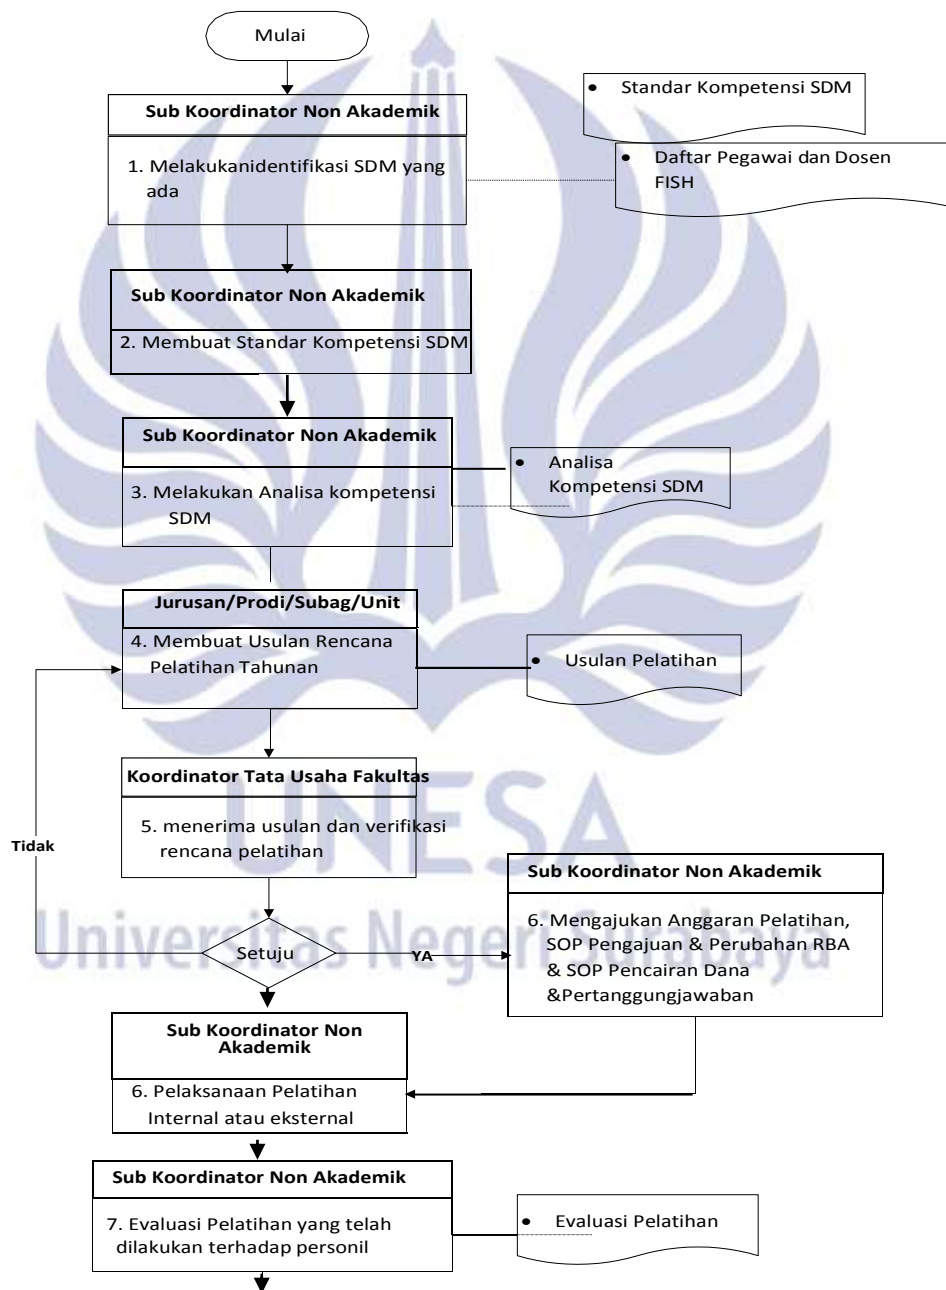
Mulai

Sub Koordinator Non Akademik

1. Melakukanidentifikasi SDM yang ada

• Standar Kompetensi SDM

• Daftar Pegawai dan Dosen FISH

Sub Koordinator Non Akademik

2. Membuat Standar Kompetensi SDM

Sub Koordinator Non Akademik

3. Melakukan Analisa kompetensi SDM

• Analisa Kompetensi SDM

Jurusan/Prodi/Subag/Unit

4. Membuat Usulan Rencana Pelatihan Tahunan

• Usulan Pelatihan

Koordinator Tata Usaha Fakultas

5. menerima usulan dan verifikasi rencana pelatihan

Tidak

Setuju

YA

Sub Koordinator Non Akademik

6. Mengajukan Anggaran Pelatihan, SOP Pengajuan & Perubahan RBA & SOP Pencairan Dana &Pertanggungjawaban

Sub Koordinator Non Akademik

6. Pelaksanaan Pelatihan Internal atau eksternal

Sub Koordinator Non Akademik

7. Evaluasi Pelatihan yang telah dilakukan terhadap personil

• Evaluasi Pelatihan

UNESA
Universitas Negeri Surabaya